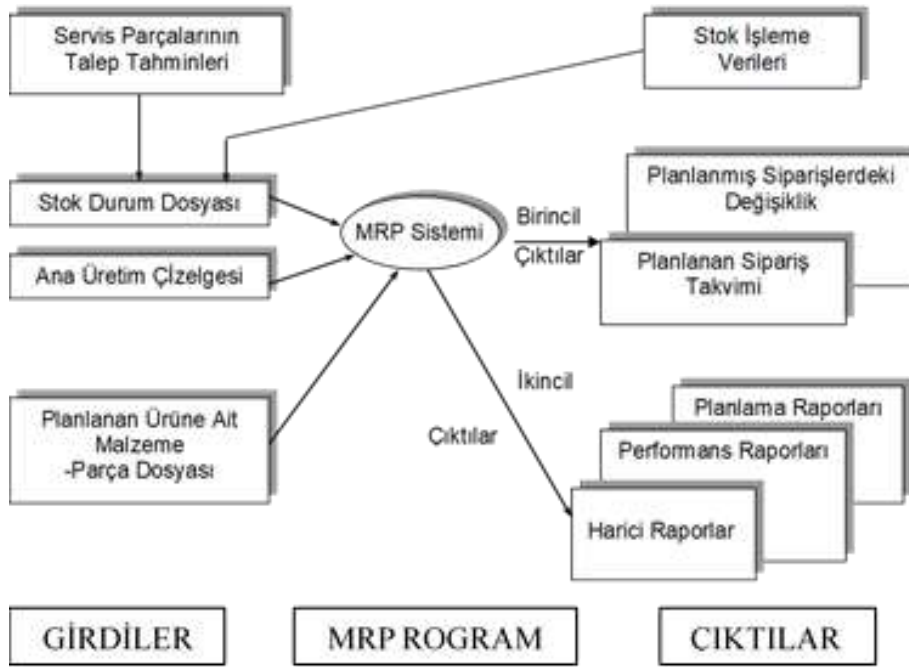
Servis Parçalarının Talep Tahminleri

Stok İşleme Verileri

Stok Durum Dosyası

MRP Sistemi

Birincil

Çıktılar

Planlanmış Siparişlerdeki Değişiklik

Planlanan Sipariş Takvimi

Ana Üretim Çizelgesi

İkincil

Çıktılar

Planlanan Ürüne Ait Malzeme -Parça Dosyası

Planlama Raporları

Performans Raporları

Harici Raporlar

GİRDİLER

MRP ROGRAM

ÇIKTILAR